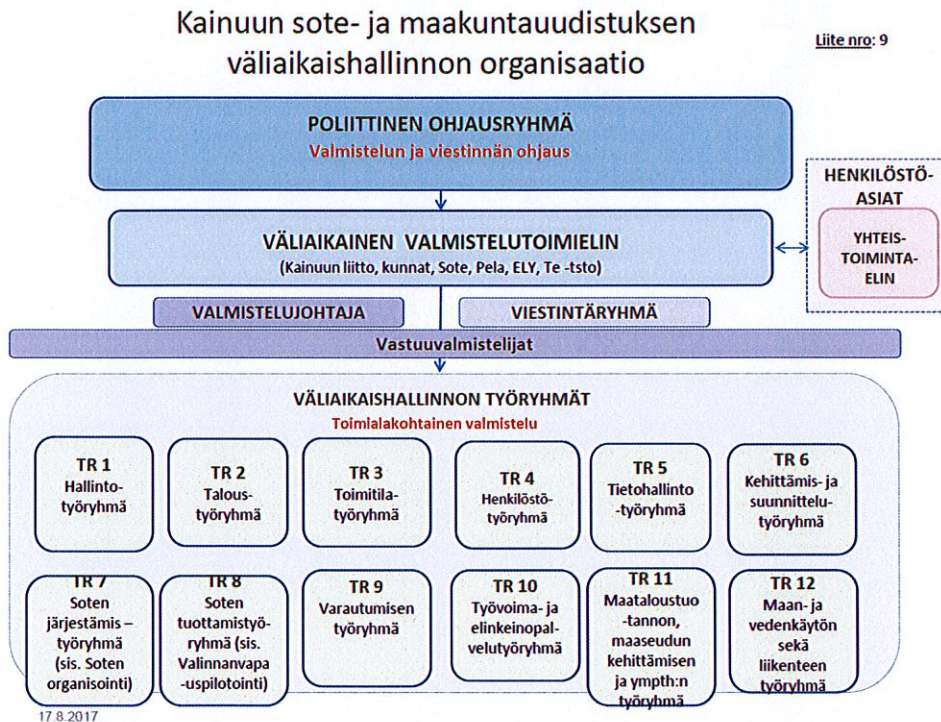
Kainuun sote- ja maakuntauudistuksen väliaikaishallinnon organisaatio

Liite nro: 9

POLIITTINEN OHJAUSRYHMÄ
Valmistelun ja viestinnän ohjaus

HENKILÖSTÖ-ASIAT

VÄLIAIKAINEN VALMISTELUTOIMIELIN
(Kainuun liitto, kunnat, Sote, Pela, ELY, Te -tsto)

YHTEIS-TOIMINTA-ELIN

VALMISTELUJOHTAJA

VIESTINTÄRYHMÄ

Vastuuvalmistelijat

VÄLIAIKAISHALLINNON TYÖRYHMÄT
Toimialakohtainen valmistelu

TR 1
Hallinto-työryhmä

TR 2
Talous-työryhmä

TR 3
Toimitila-työryhmä

TR 4
Henkilöstö-työryhmä

TR 5
Tietohallinto-työryhmä

TR 6
Kehittämis- ja suunnittelu-työryhmä

TR 7
Soten järjestämis – työryhmä (sis. Soten organisointi)

TR 8
Soten tuottamistyö-ryhmä (sis. Valinnanvapa-uspilotointi)

TR 9
Varautumisen työryhmä

TR 10
Työvoima- ja elinkeinopal-velutyöryhmä

TR 11
Maataloustuo-tannon, maaseudun kehittämisen ja ympth:n työryhmä

TR 12
Maan- ja vedenkäytön sekä liikenteen työryhmä

17.8.2017